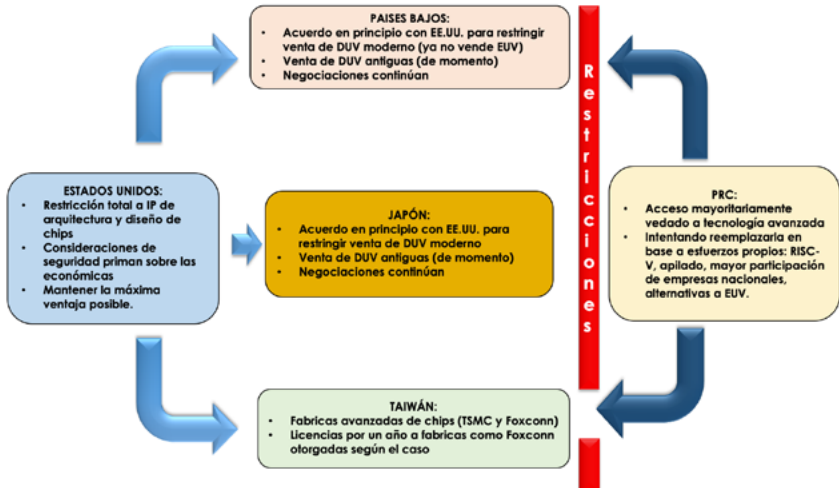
PAISES BAJOS:
• Acuerdo en principio con EE.UU. para restringir venta de DUV moderno (ya no vende EUV)
• Venta de DUV antiguas (de momento)
• Negociaciones continúan

ESTADOS UNIDOS:
• Restricción total a IP de arquitectura y diseño de chips
• Consideraciones de seguridad priman sobre las económicas
• Mantener la máxima ventaja posible.

JAPÓN:
• Acuerdo en principio con EE.UU. para restringir venta de DUV moderno
• Venta de DUV antiguas (de momento)
• Negociaciones continúan

Restricciones

PRC:
• Acceso mayoritariamente vedado a tecnología avanzada
• Intentando reemplazarla en base a esfuerzos propios: RISC-V, apilado, mayor participación de empresas nacionales, alternativas a EUV.

TAIWÁN:
• Fabricas avanzadas de chips (TSMC y Foxconn)
• Licencias por un año a fabricas como Foxconn otorgadas según el caso